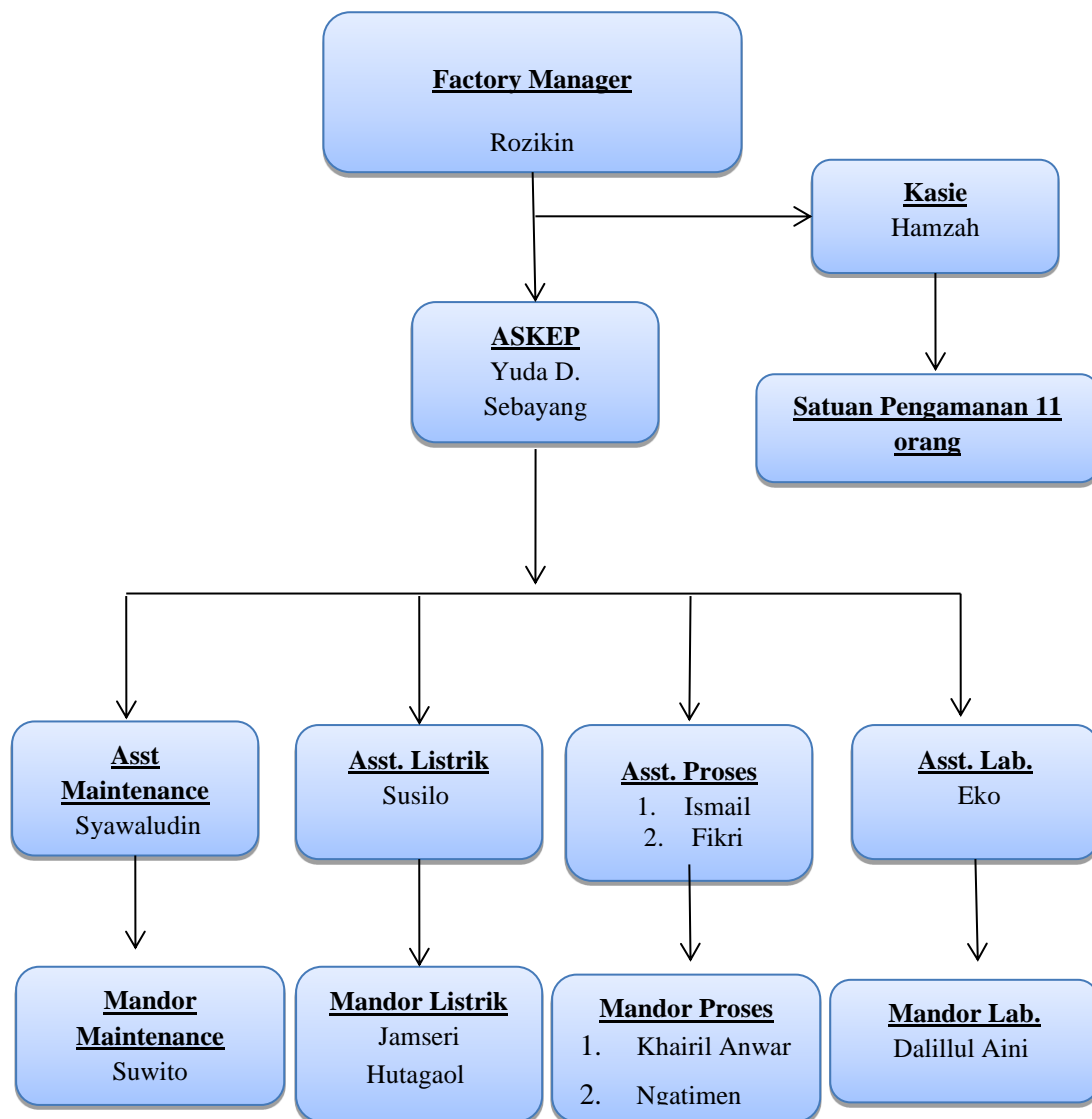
Factory Manager
Rozikin

Kasie
Hamzah

ASKEP
Yuda D. Sebayang

Satuan Pengamanan 11 orang

Asst Maintenance
Syawaludin

Asst. Listrik
Susilo

Asst. Proses
1. Ismail
2. Fikri

Asst. Lab.
Eko

Mandor Maintenance
Suwito

Mandor Listrik
Jamseri Hutagaol

Mandor Proses
1. Khairil Anwar
2. Ngatimen

Mandor Lab.
Dalillul Aini